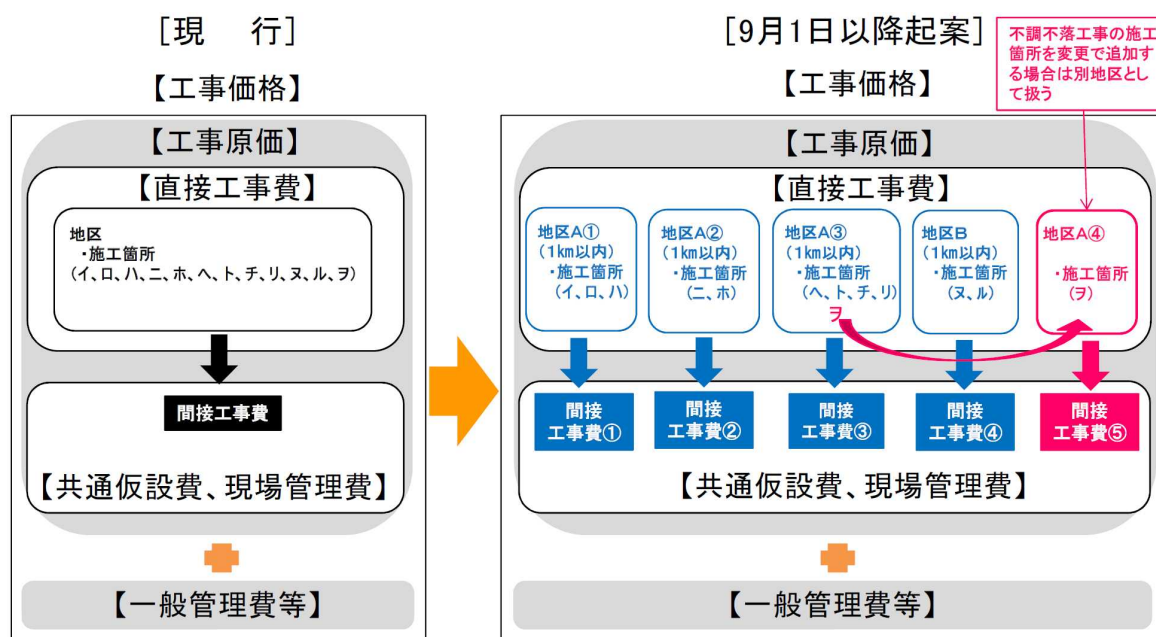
[現　行]

【工事価格】

【工事原価】

【直接工事費】

地区
・施工箇所
（イ、ロ、ハ、ニ、ホ、ヘ、ト、チ、リ、ヌ、ル、ヲ）

間接工事費

【共通仮設費、現場管理費】

【一般管理費等】

[9月1日以降起案]

不調不落工事の施工箇所を変更で追加する場合は別地区として扱う

【工事価格】

【工事原価】

【直接工事費】

地区A①
（1km以内）
・施工箇所
（イ、ロ、ハ）

地区A②
（1km以内）
・施工箇所
（ニ、ホ）

地区A③
（1km以内）
・施工箇所
（ヘ、ト、チ、リ）
ヲ

地区B
（1km以内）
・施工箇所
（ヌ、ル）

地区A④
・施工箇所
（ヲ）

間接工事費①

間接工事費②

間接工事費③

間接工事費④

間接工事費⑤

【共通仮設費、現場管理費】

【一般管理費等】